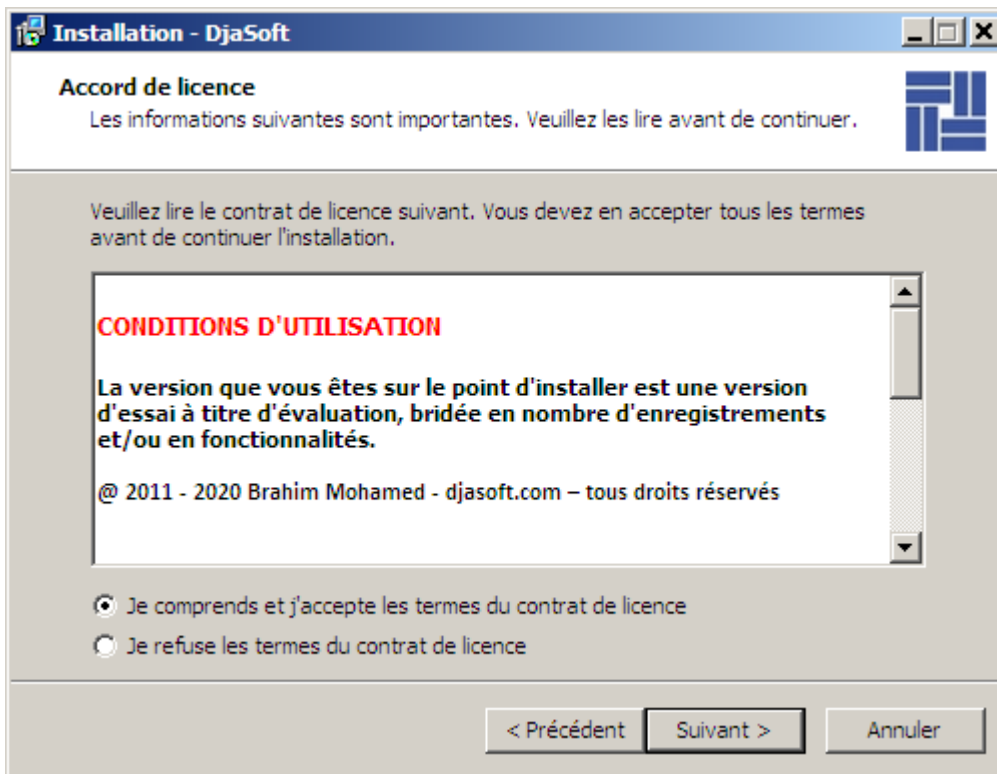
Installation - DjaSoft

Accord de licence
Les informations suivantes sont importantes. Veuillez les lire avant de continuer.

Veuillez lire le contrat de licence suivant. Vous devez en accepter tous les termes avant de continuer l'installation.

CONDITIONS D'UTILISATION

La version que vous êtes sur le point d'installer est une version d'essai à titre d'évaluation, bridée en nombre d'enregistrements et/ou en fonctionnalités.

@ 2011 - 2020 Brahim Mohamed - djasoft.com – tous droits réservés

Je comprends et j'accepte les termes du contrat de licence

Je refuse les termes du contrat de licence

< Précédent
Suivant >
Annuler